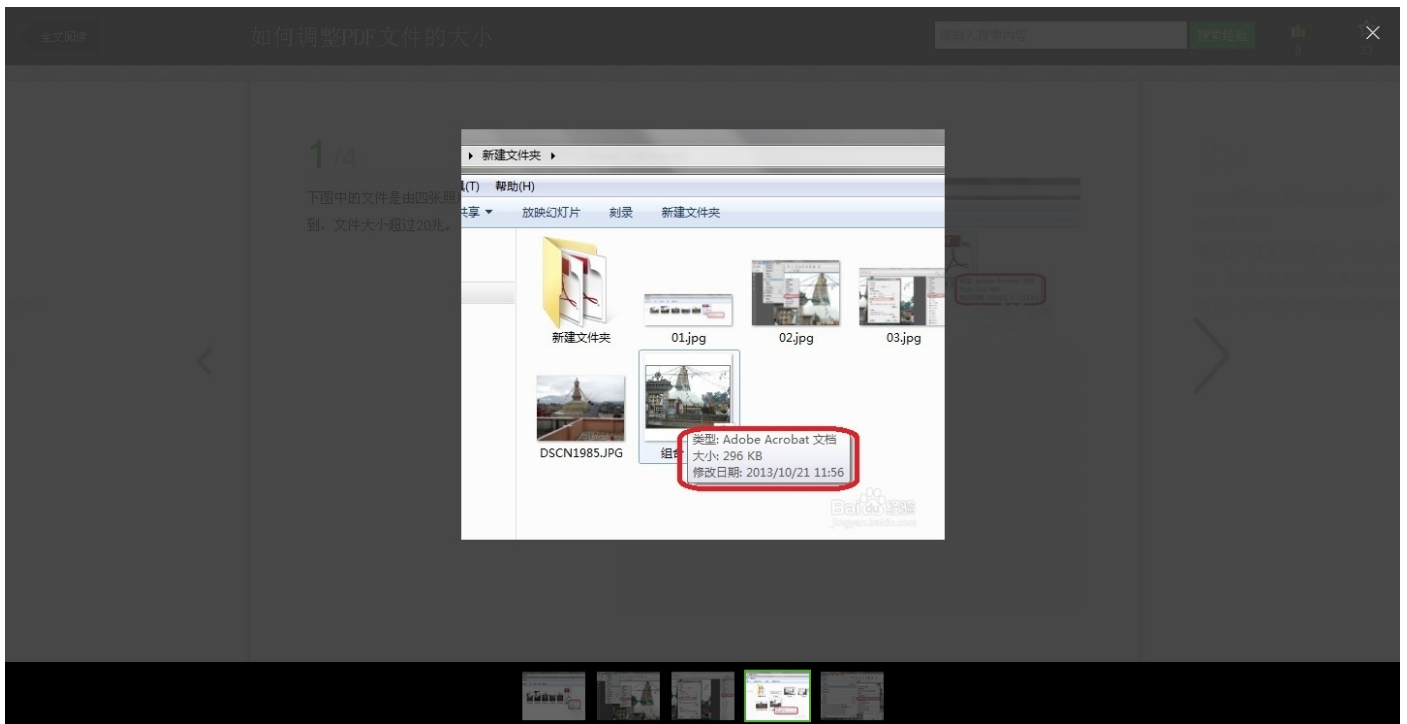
全文阅读

如何调整PDF文件的大小

请输入搜索内容

搜索经验

1/4

下图中的文件是由四张照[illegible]到，文件大小超过20兆。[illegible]

▸ 新建文件夹 ▸

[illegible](T) 帮助(H)

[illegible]享 ▾ 放映幻灯片 刻录 新建文件夹

新建文件夹

01.jpg

02.jpg

03.jpg

DSCN1985.JPG

组合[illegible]

类型: Adobe Acrobat 文档
大小: 296 KB
修改日期: 2013/10/21 11:56

Baidu经验
jingyan.baidu.com